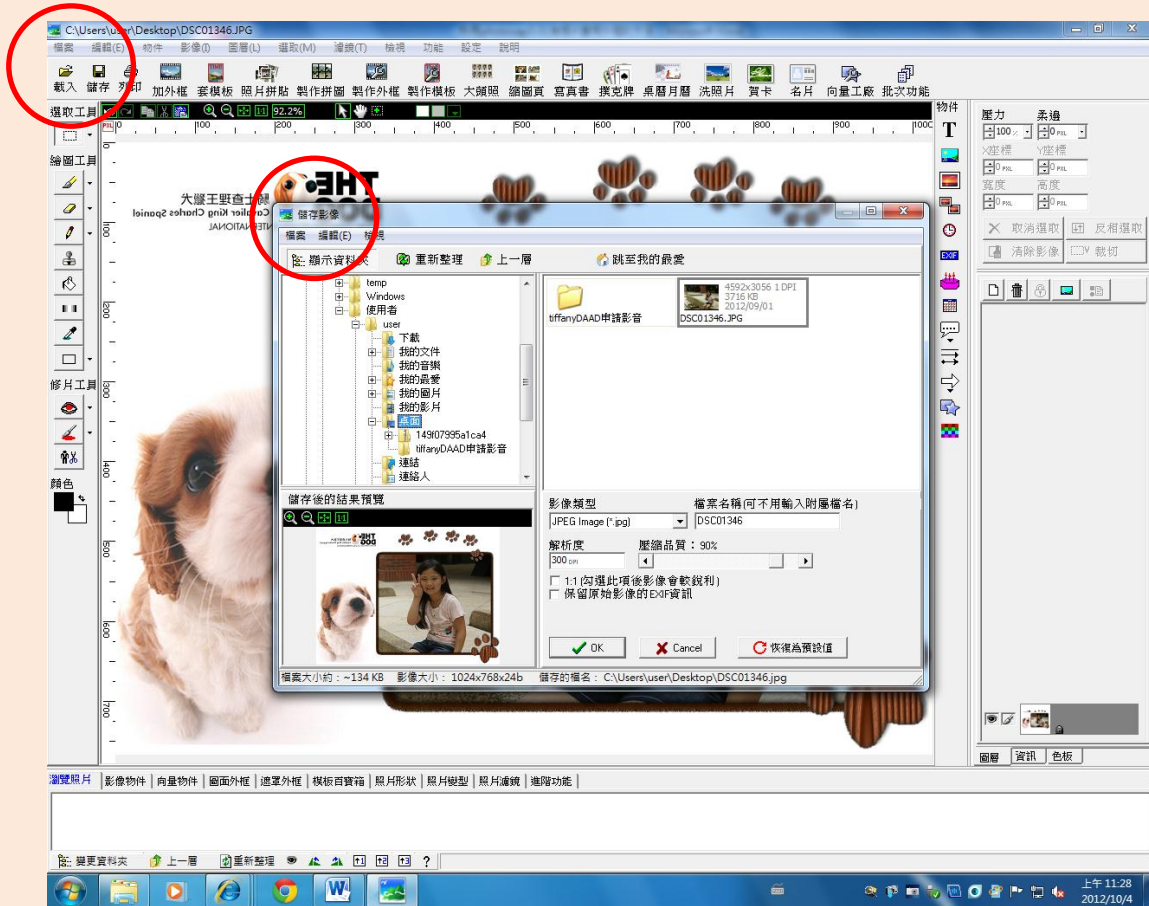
C:\Users\user\Desktop\DSC01346.JPG

檔案 編輯(E) 物件 影像(I) 圖層(L) 選取(M) 濾鏡(T) 檢視 功能 設定 說明

載入 儲存 列印 加外框 套模板 照片拼貼 製作拼圖 製作外框 製作模板 大頭照 縮圖頁 寫真書 撲克牌 桌曆月曆 洗照片 賀卡 名片 向量工廠 批次功能

選取工具 92.2%

繪圖工具

修片工具

顏色

物件

壓力 100 柔邊 0
X座標 0 Y座標 0
寬度 0 高度 0
取消選取 反相選取
清除影像 裁切

騎士查理王獵犬
Cavalier King Charles Spaniel
INTERNATIONAL

儲存影像

檔案 編輯(E) 檢視

顯示資料夾 重新整理 上一層 跳至我的最愛

temp
Windows
使用者
user
下載
我的文件
我的音樂
我的最愛
我的圖片
我的影片
桌面
149f07995a1ca4
tiffanyDAAD申請影音
連結
連絡人

tiffanyDAAD申請影音
4592x3056 1 DPI
3716 KB
2012/09/01
DSC01346.JPG

儲存後的結果預覽

影像類型
JPEG Image (*.jpg)
檔案名稱(可不用輸入附屬檔名)
DSC01346
解析度
300 DPI
壓縮品質：90%
1:1 (勾選此項後影像會較銳利)
保留原始影像的EXIF資訊

OK Cancel 恢復為預設值

檔案大小約：~134 KB 影像大小：1024x768x24b 儲存的檔名：C:\Users\user\Desktop\DSC01346.jpg

圖層 資訊 色板

瀏覽照片 影像物件 向量物件 畫面外框 遮罩外框 模板百寶箱 照片形狀 照片變型 照片濾鏡 進階功能

變更資料夾 上一層 重新整理

上午 11:28
2012/10/4